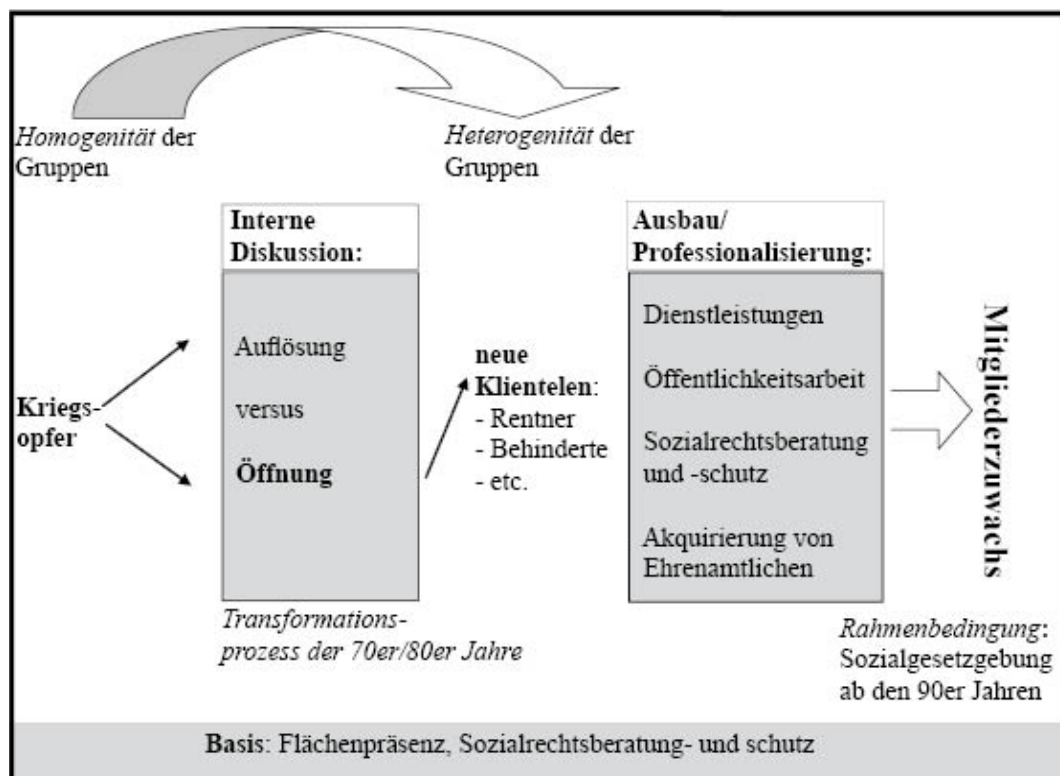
*Homogenität* der Gruppen

*Heterogenität* der Gruppen

**Kriegs-opfer**

**Interne Diskussion:**

Auflösung

versus

**Öffnung**

*Transformationsprozess der 70er/80er Jahre*

**neue Klientelen**:
- Rentner
- Behinderte
- etc.

**Ausbau/ Professionalisierung:**

Dienstleistungen

Öffentlichkeitsarbeit

Sozialrechtsberatung und -schutz

Akquirierung von Ehrenamtlichen

**Mitgliederzuwachs**

*Rahmenbedingung*: Sozialgesetzgebung ab den 90er Jahren

**Basis**: Flächenpräsenz, Sozialrechtsberatung- und schutz